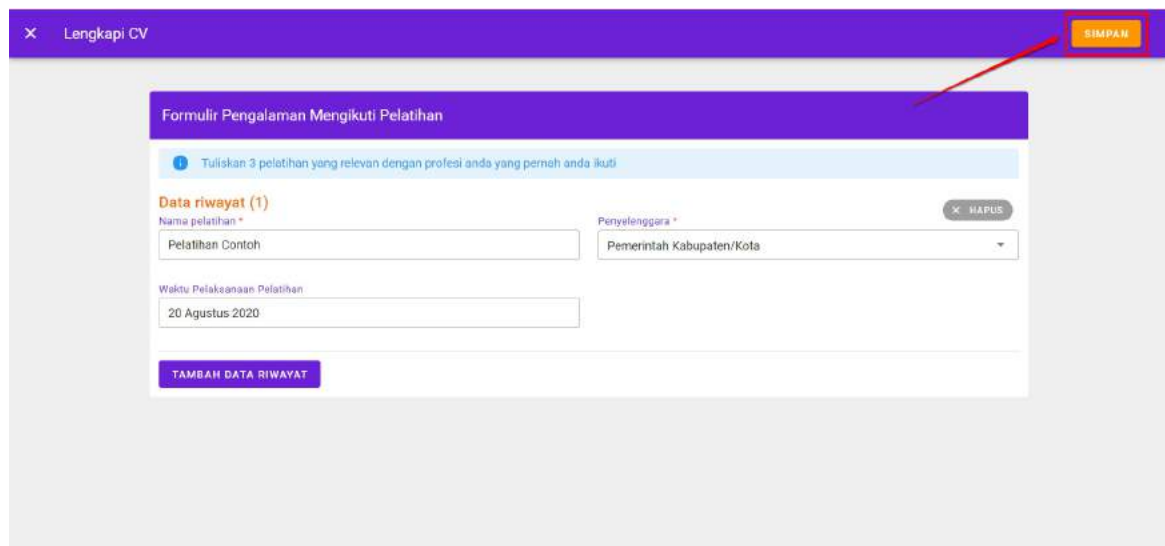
× Lengkapi CV

SIMPAN

Formulir Pengalaman Mengikuti Pelatihan

Tuliskan 3 pelatihan yang relevan dengan profesi anda yang pernah anda ikuti

Data riwayat (1)

× HAPUS

Nama pelatihan *

Pelatihan Contoh

Penyelenggara *

Pemerintah Kabupaten/Kota

Waktu Pelaksanaan Pelatihan

20 Agustus 2020

TAMBAH DATA RIWAYAT